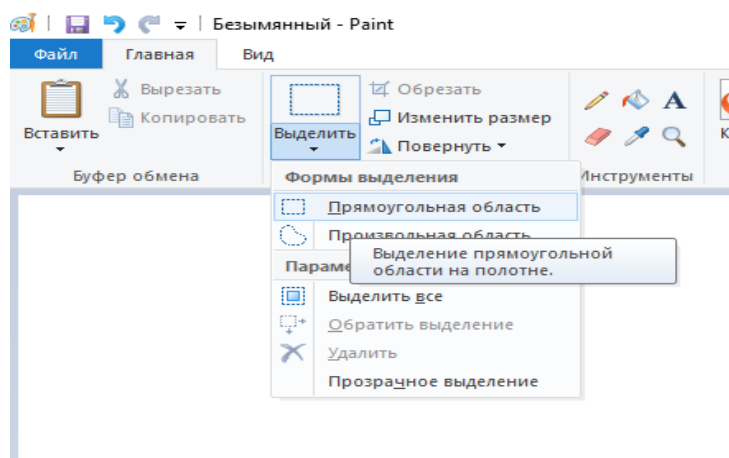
Безымянный - Paint

Файл Главная Вид

Вставить
Вырезать
Копировать
Буфер обмена

Выделить
Обрезать
Изменить размер
Повернуть

Инструменты

К

Формы выделения
Прямоугольная область
Произвольная область
Параме
Выделение прямоугольной области на полотне.
Выделить все
Обратить выделение
Удалить
Прозрачное выделение